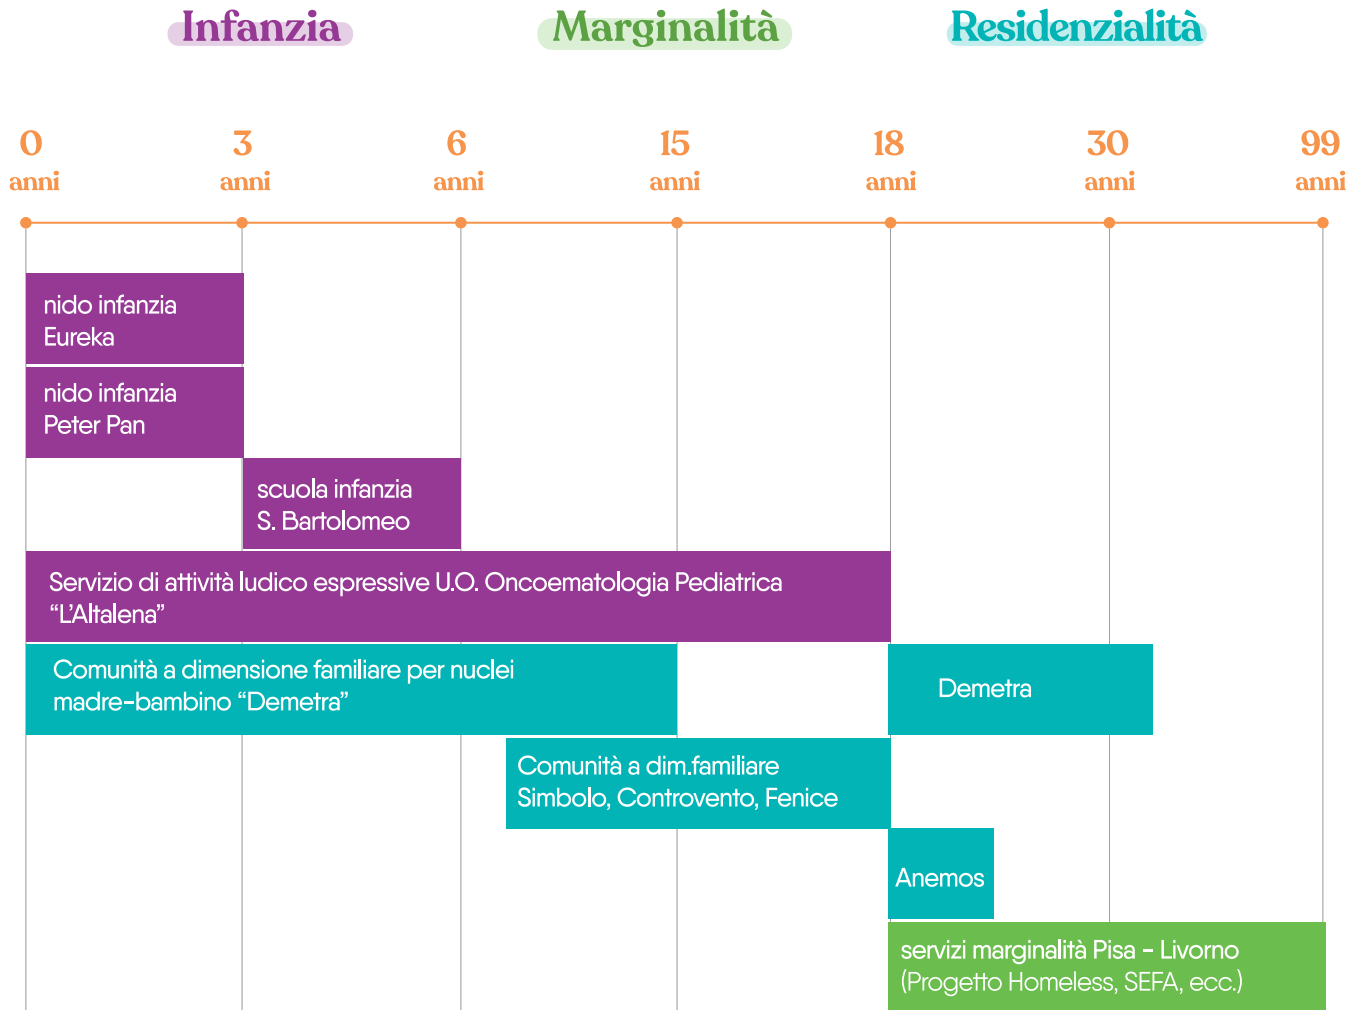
Infanzia

Marginalità

Residenzialità

0 anni

3 anni

6 anni

15 anni

18 anni

30 anni

99 anni

nido infanzia Eureka

nido infanzia Peter Pan

scuola infanzia S. Bartolomeo

Servizio di attività ludico espressive U.O. Oncoematologia Pediatrica “L’Altalena”

Comunità a dimensione familiare per nuclei madre-bambino “Demetra”

Demetra

Comunità a dim.familiare Simbolo, Controvento, Fenice

Anemos

servizi marginalità Pisa - Livorno (Progetto Homeless, SEFA, ecc.)